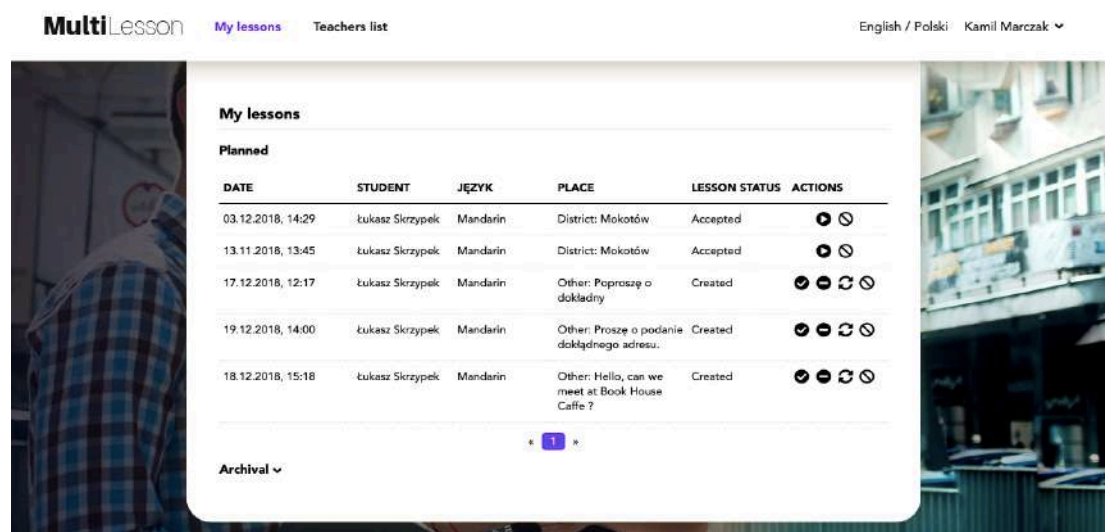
MultiLesson My lessons Teachers list English / Polski Kamil Marczak

My lessons

Planned

| DATE | STUDENT | JĘZYK | PLACE | LESSON STATUS | ACTIONS |
|---|---|---|---|---|---|
| 03.12.2018, 14:29 | Łukasz Skrzypek | Mandarin | District: Mokotów | Accepted | |
| 13.11.2018, 13:45 | Łukasz Skrzypek | Mandarin | District: Mokotów | Accepted | |
| 17.12.2018, 12:17 | Łukasz Skrzypek | Mandarin | Other: Poproszę o dokładny | Created | |
| 19.12.2018, 14:00 | Łukasz Skrzypek | Mandarin | Other: Proszę o podanie dokładnego adresu. | Created | |
| 18.12.2018, 15:18 | Łukasz Skrzypek | Mandarin | Other: Hello, can we meet at Book House Caffe ? | Created | |

« 1 »

Archival